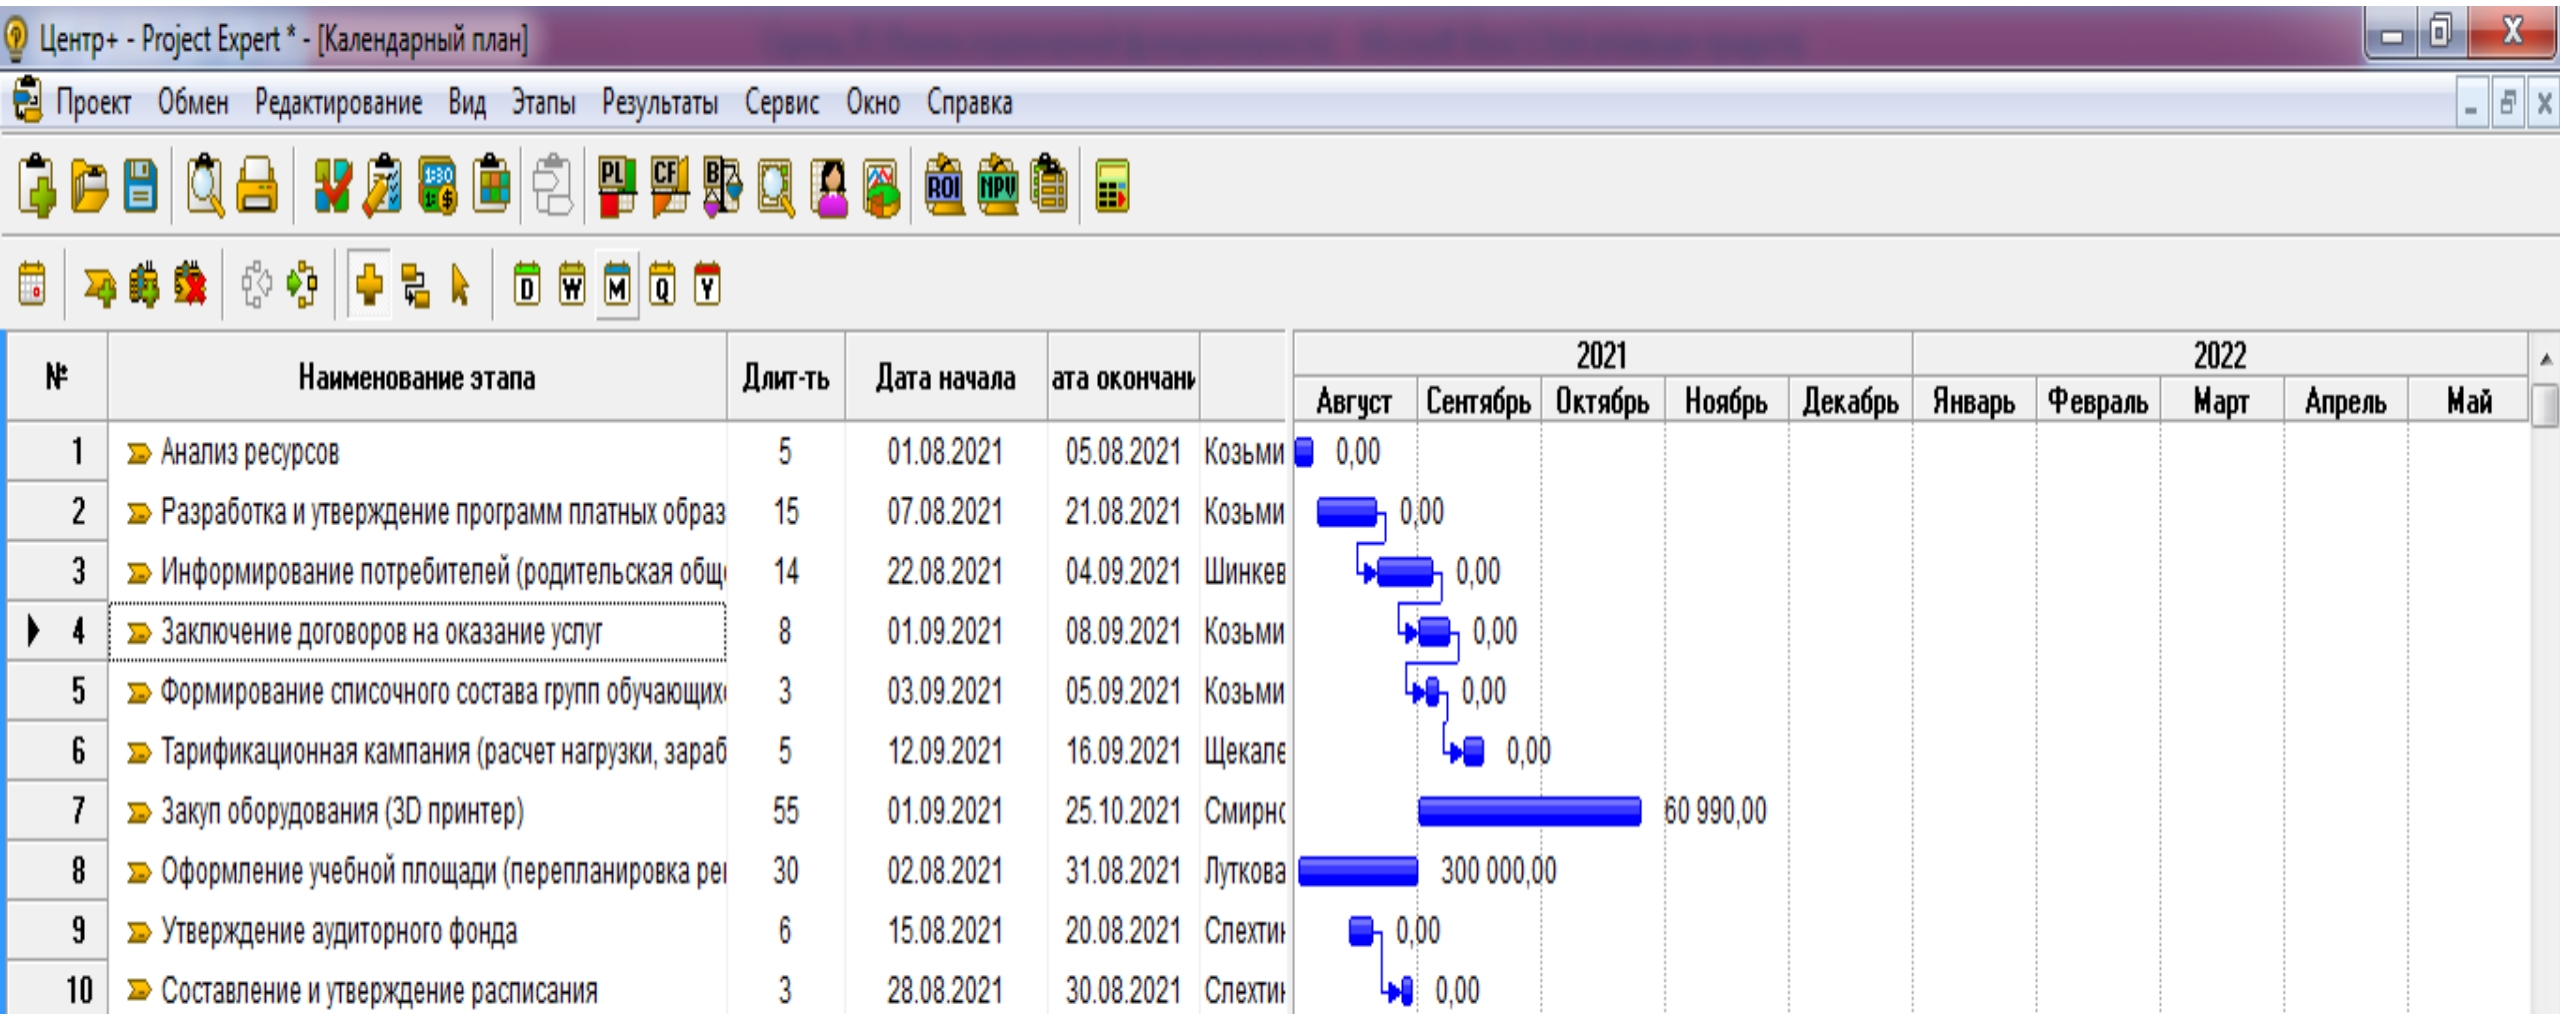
Центр+ - Project Expert * - [Календарный план]

Проект Обмен Редактирование Вид Этапы Результаты Сервис Окно Справка

PL CF BS ROI NPV

D W M Q Y

| № | Наименование этапа | Длит-ть | Дата начала | ата окончани | |
|---|---|---|---|---|---|
| 1 | Анализ ресурсов | 5 | 01.08.2021 | 05.08.2021 | Козьми |
| 2 | Разработка и утверждение программ платных образ | 15 | 07.08.2021 | 21.08.2021 | Козьми |
| 3 | Информирование потребителей (родительская общ | 14 | 22.08.2021 | 04.09.2021 | Шинкев |
| 4 | Заключение договоров на оказание услуг | 8 | 01.09.2021 | 08.09.2021 | Козьми |
| 5 | Формирование списочного состава групп обучающих | 3 | 03.09.2021 | 05.09.2021 | Козьми |
| 6 | Тарификационная кампания (расчет нагрузки, зараб | 5 | 12.09.2021 | 16.09.2021 | Щекале |
| 7 | Закуп оборудования (3D принтер) | 55 | 01.09.2021 | 25.10.2021 | Смирно |
| 8 | Оформление учебной площади (перепланировка ре | 30 | 02.08.2021 | 31.08.2021 | Луткова |
| 9 | Утверждение аудиторного фонда | 6 | 15.08.2021 | 20.08.2021 | Спехти |
| 10 | Составление и утверждение расписания | 3 | 28.08.2021 | 30.08.2021 | Спехти |

2021 2022
Август Сентябрь Октябрь Ноябрь Декабрь Январь Февраль Март Апрель Май

0,00
0,00
0,00
0,00
0,00
0,00
60 990,00
300 000,00
0,00
0,00